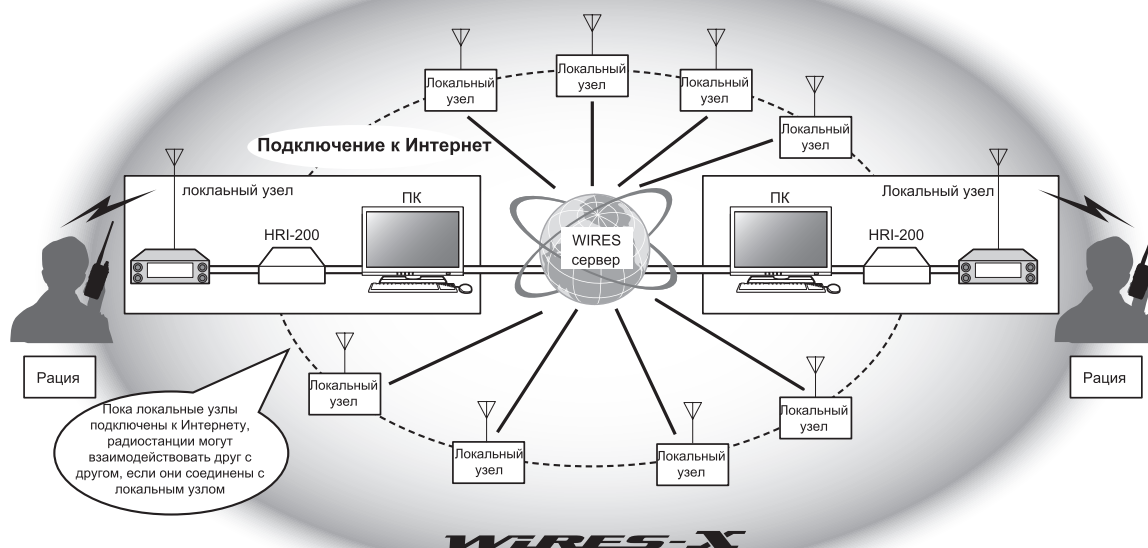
Локальный узел

Локальный узел

Локальный узел

Локальный узел

Подключение к Интернет

локальный узел

ПК

HRI-200

WIRES сервер

ПК

Локальный узел

HRI-200

Рация

Рация

Локальный узел

Локальный узел

Пока локальные узлы подключены к Интернету, радиостанции могут взаимодействовать друг с другом, если они соединены с локальным узлом

Локальный узел

Локальный узел

Локальный узел

WIRES-X